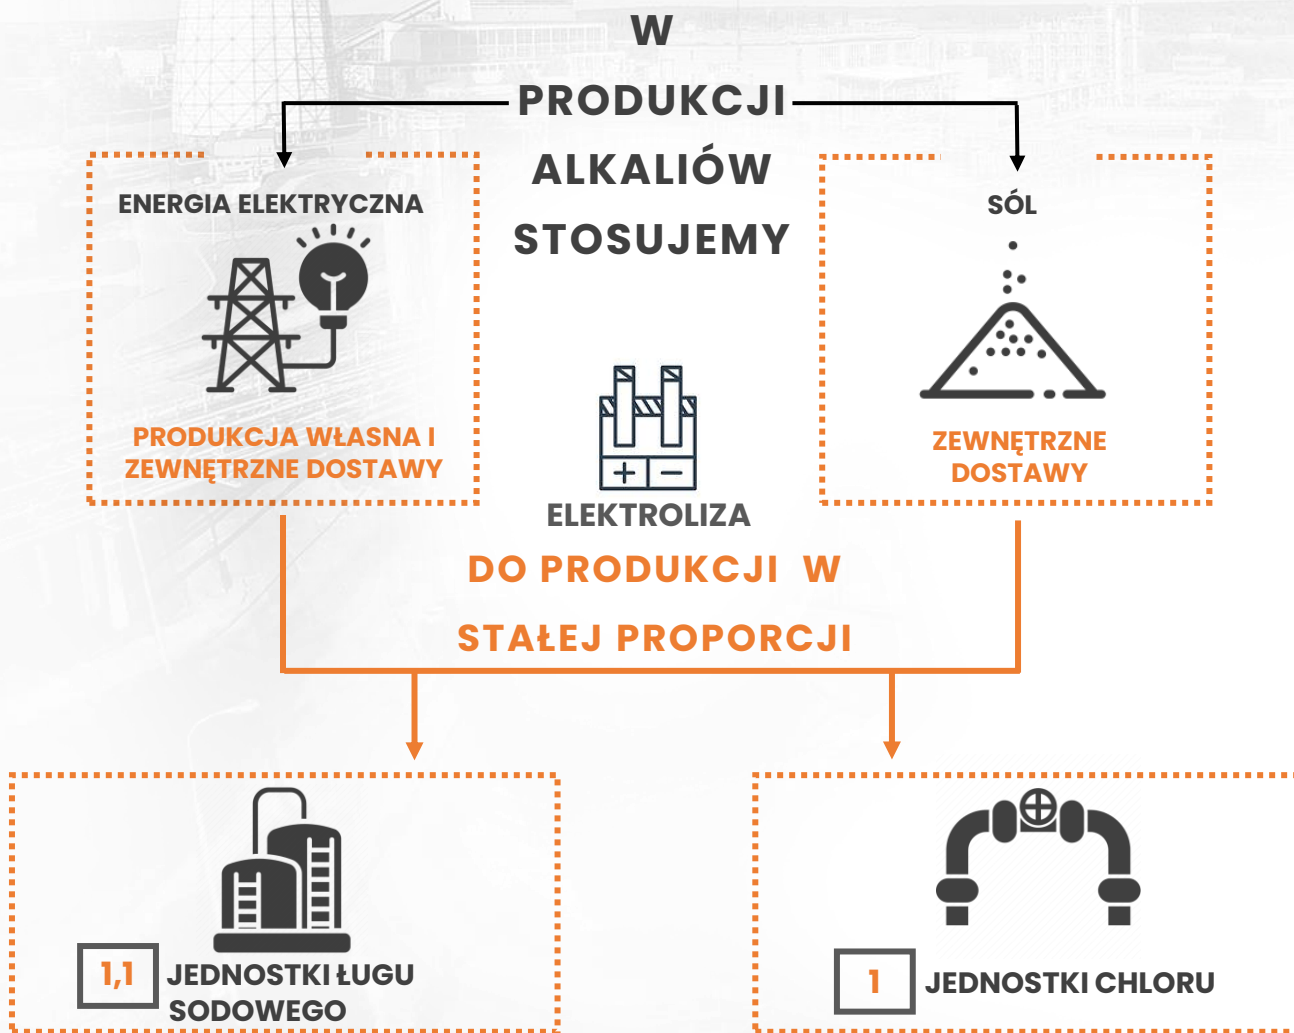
W PRODUKCJI ALKALIÓW STOSUJEMY

ENERGIA ELEKTRYCZNA

PRODUKCJA WŁASNA I ZEWNĘTRZNE DOSTAWY

SÓL

ZEWNĘTRZNE DOSTAWY

+ −

ELEKTROLIZA

DO PRODUKCJI W STAŁEJ PROPORCJI

1,1 JEDNOSTKI ŁUGU SODOWEGO

1 JEDNOSTKI CHLORU